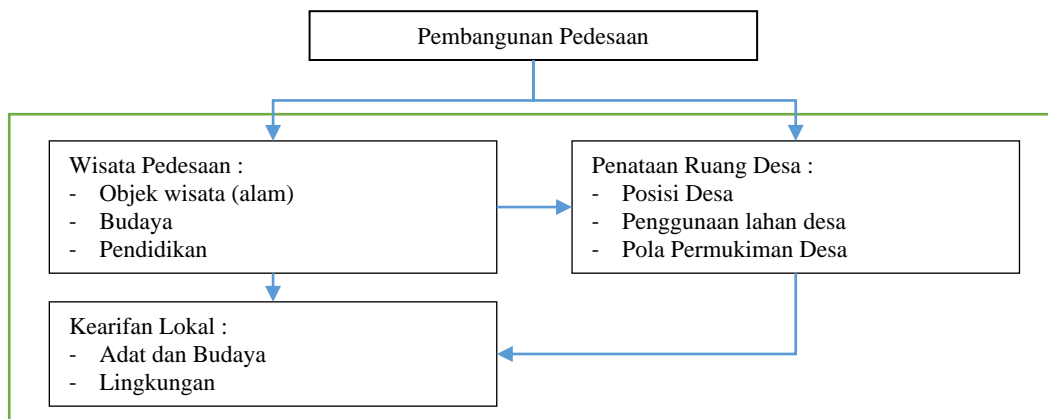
Pembangunan Pedesaan

Wisata Pedesaan :
- Objek wisata (alam)
- Budaya
- Pendidikan

Penataan Ruang Desa :
- Posisi Desa
- Penggunaan lahan desa
- Pola Permukiman Desa

Kearifan Lokal :
- Adat dan Budaya
- Lingkungan